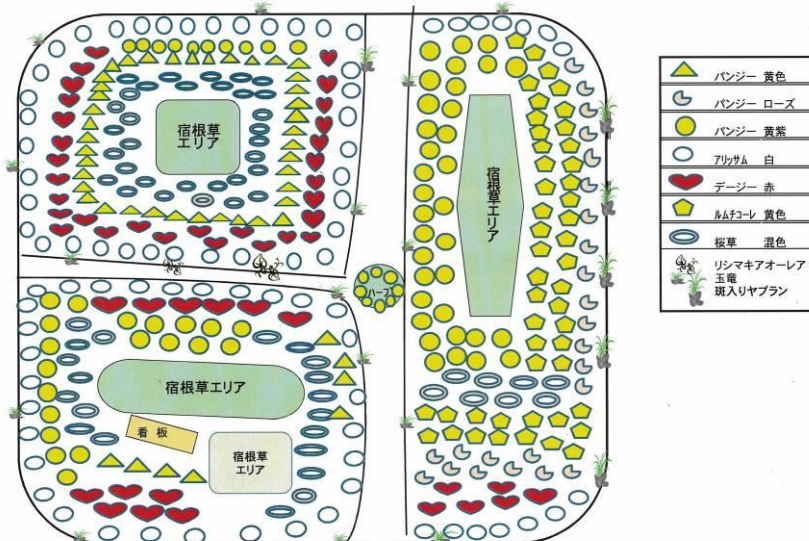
宿根草エリア

宿根草エリア

ハーブ

宿根草エリア

看板

宿根草エリア

| | |
|---|---|
| | パンジー 黄色 |
| | パンジー ローズ |
| | パンジー 黄紫 |
| | アリッサム 白 |
| | デージー 赤 |
| | ルムチコーレ 黄色 |
| | 桜草 混色 |
| | リシマキアオーレア 玉竜 斑入りヤブラン |